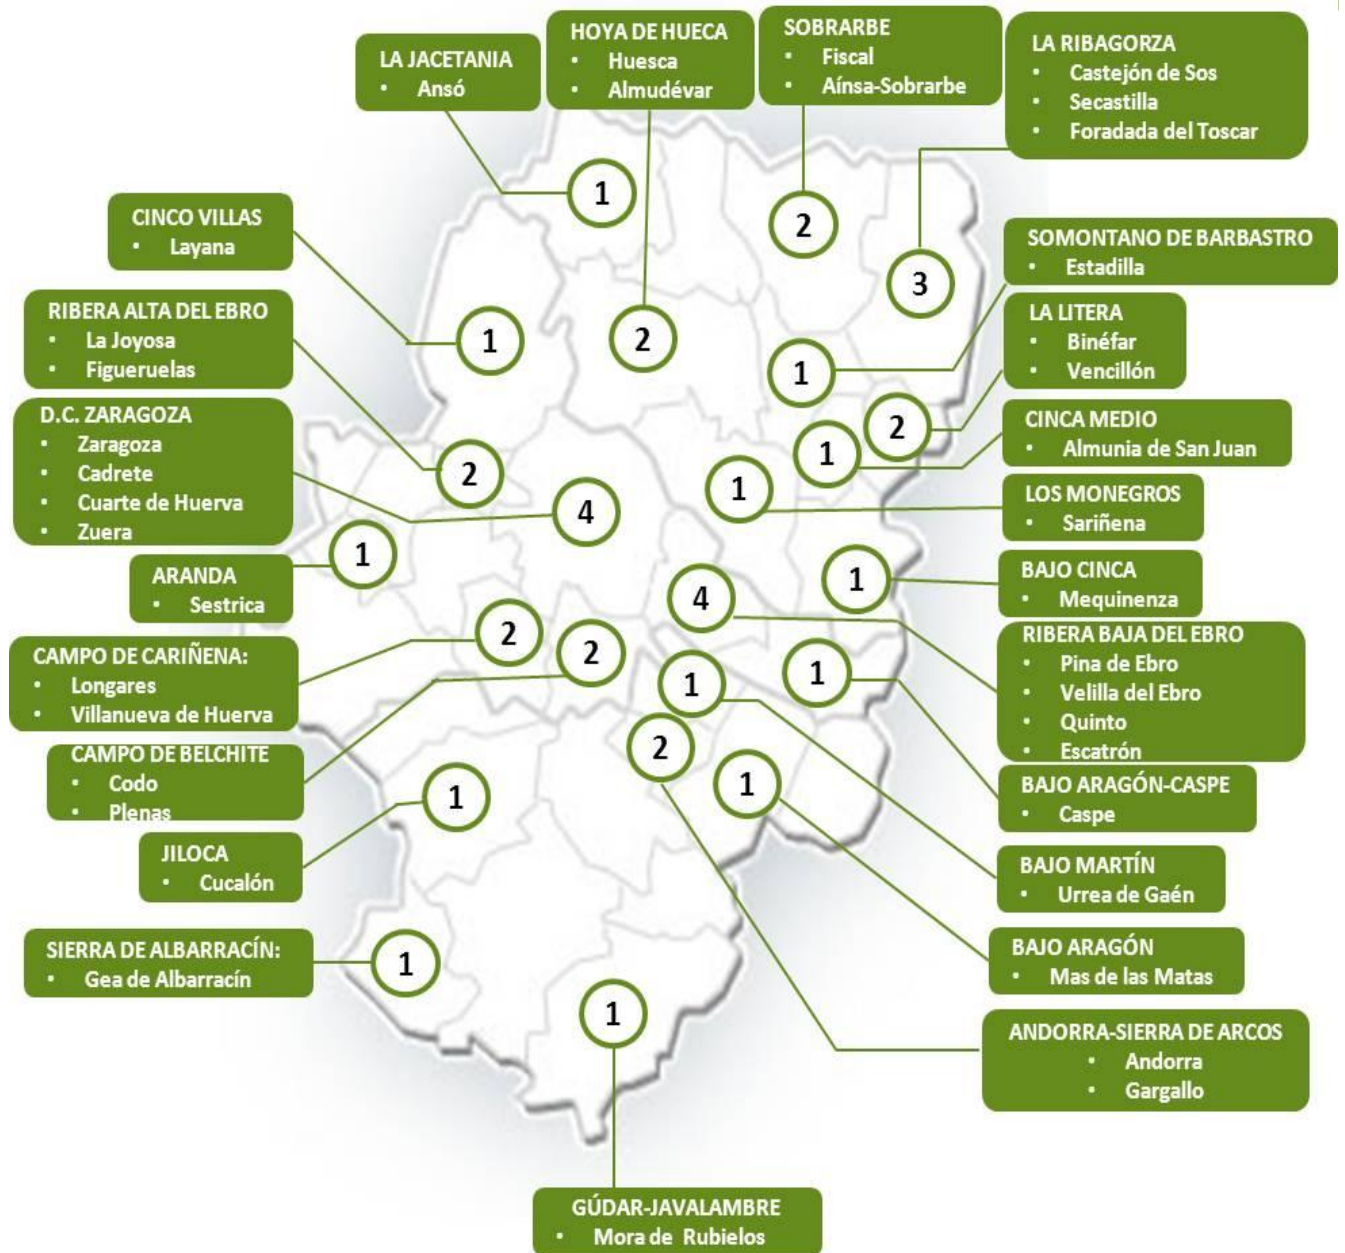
LA JACETANIA
• Ansó

HOYA DE HUECA
• Huesca
• Almudévar

SOBRARBE
• Fiscal
• Aínsa-Sobrarbe

LA RIBAGORZA
• Castejón de Sos
• Secastilla
• Foradada del Toscar

CINCO VILLAS
• Layana

SOMONTANO DE BARBASTRO
• Estadilla

RIBERA ALTA DEL EBRO
• La Joyosa
• Figueruelas

LA LITERA
• Binéfar
• Vencillón

D.C. ZARAGOZA
• Zaragoza
• Cadrete
• Cuarte de Huerva
• Zuera

CINCA MEDIO
• Almunia de San Juan

LOS MONEGROS
• Sariñena

ARANDA
• Sestrica

BAJO CINCA
• Mequinenza

CAMPO DE CARIÑENA:
• Longares
• Villanueva de Huerva

RIBERA BAJA DEL EBRO
• Pina de Ebro
• Velilla del Ebro
• Quinto
• Escatrón

CAMPO DE BELCHITE
• Codo
• Plenas

BAJO ARAGÓN-CASPE
• Caspe

JILOCA
• Cucalón

BAJO MARTÍN
• Urrea de Gaén

SIERRA DE ALBARRACÍN:
• Gea de Albarracín

BAJO ARAGÓN
• Mas de las Matas

ANDORRA-SIERRA DE ARCOS
• Andorra
• Gargallo

GÚDAR-JAVALAMBRE
• Mora de Rubielos

1 2 2 3 1 2 1 2 1 1 2 4 1 1 1 4 2 2 1 1 2 1 1 1 1